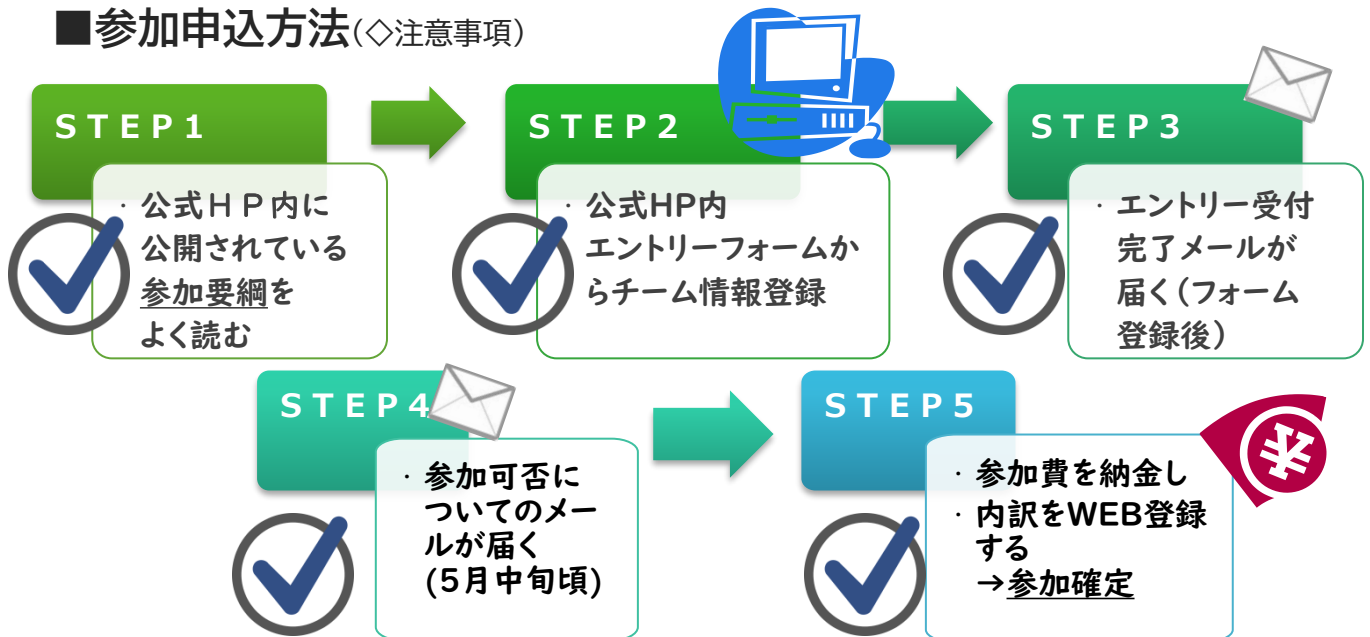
■参加申込方法(◇注意事項)

STEP1

・公式HP内に公開されている参加要綱をよく読む

STEP2

・公式HP内エントリーフォームからチーム情報登録

STEP3

・エントリー受付完了メールが届く(フォーム登録後)

STEP4

・参加可否についてのメールが届く(5月中旬頃)

STEP5

・参加費を納金し
・内訳をWEB登録する
→参加確定

¥